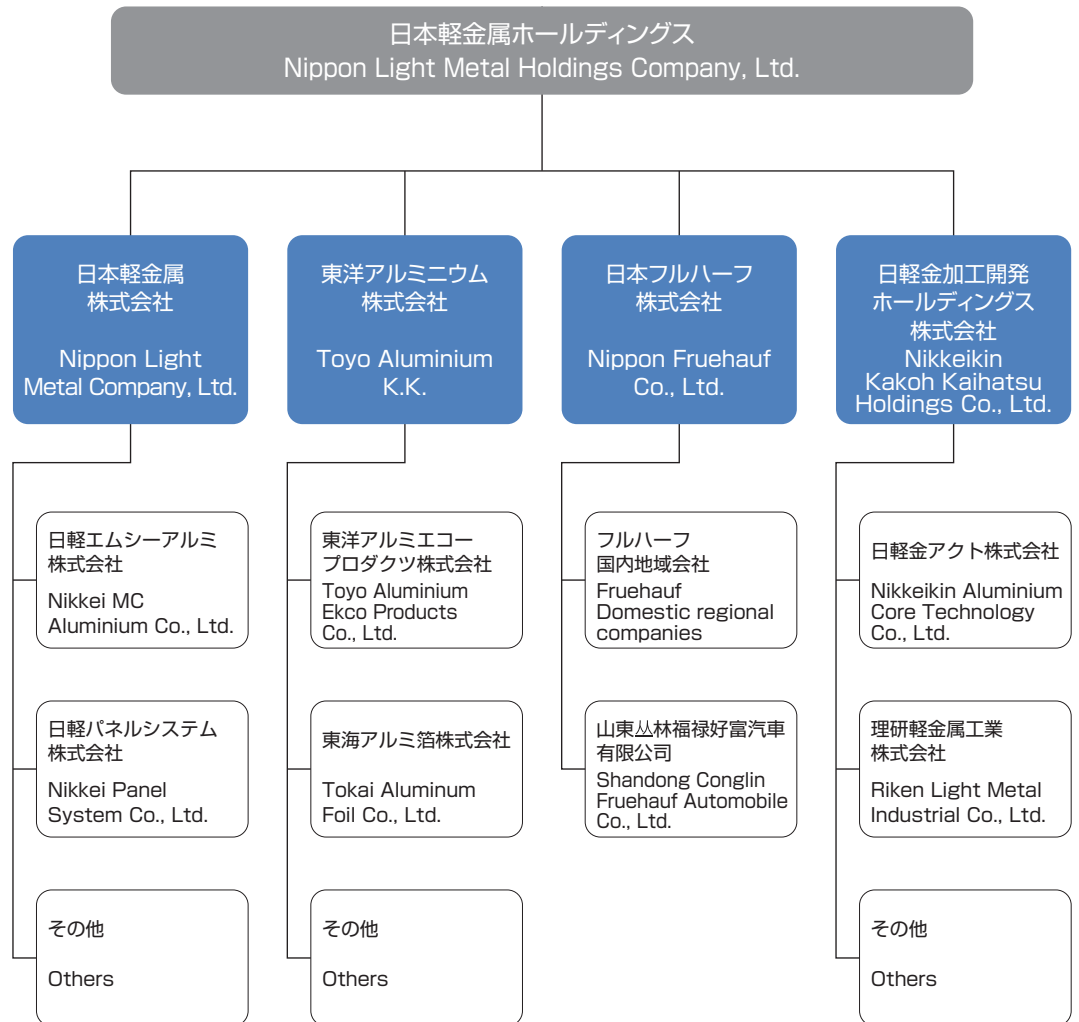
日本軽金属ホールディングス
Nippon Light Metal Holdings Company, Ltd.

日本軽金属
株式会社

Nippon Light
Metal Company, Ltd.

日軽エムシーアルミ
株式会社

Nikkei MC
Aluminium Co., Ltd.

日軽パネルシステム
株式会社

Nikkei Panel
System Co., Ltd.

その他

Others

東洋アルミニウム
株式会社

Toyo Aluminium
K.K.

東洋アルミエコー
プロダクツ株式会社
Toyo Aluminium
Ekco Products
Co., Ltd.

東海アルミ箔株式会社

Tokai Aluminum
Foil Co., Ltd.

その他

Others

日本フルハーフ
株式会社

Nippon Fruehauf
Co., Ltd.

フルハーフ
国内地域会社
Fruehauf
Domestic regional
companies

山東丛林福禄好富汽車
有限公司
Shandong Conglin
Fruehauf Automobile
Co., Ltd.

日軽金加工開発
ホールディングス
株式会社
Nikkeikin
Kakoh Kaihatsu
Holdings Co., Ltd.

日軽金アクト株式会社

Nikkeikin Aluminium
Core Technology
Co., Ltd.

理研軽金属工業
株式会社

Riken Light Metal
Industrial Co., Ltd.

その他

Others